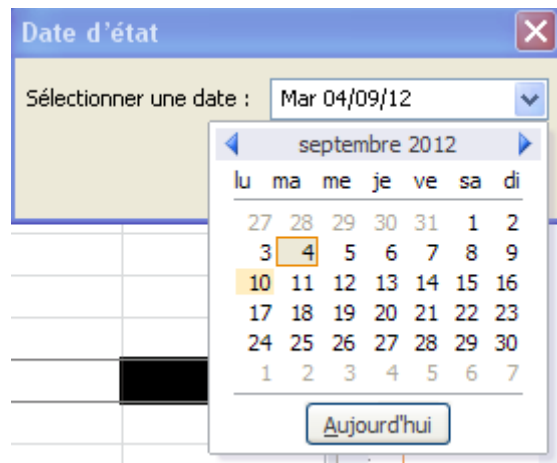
Date d'état

Sélectionner une date : Mar 04/09/12

septembre 2012

| lu | ma | me | je | ve | sa | di |
|---|---|---|---|---|---|---|
| 27 | 28 | 29 | 30 | 31 | 1 | 2 |
| 3 | 4 | 5 | 6 | 7 | 8 | 9 |
| 10 | 11 | 12 | 13 | 14 | 15 | 16 |
| 17 | 18 | 19 | 20 | 21 | 22 | 23 |
| 24 | 25 | 26 | 27 | 28 | 29 | 30 |
| 1 | 2 | 3 | 4 | 5 | 6 | 7 |

Aujourd'hui